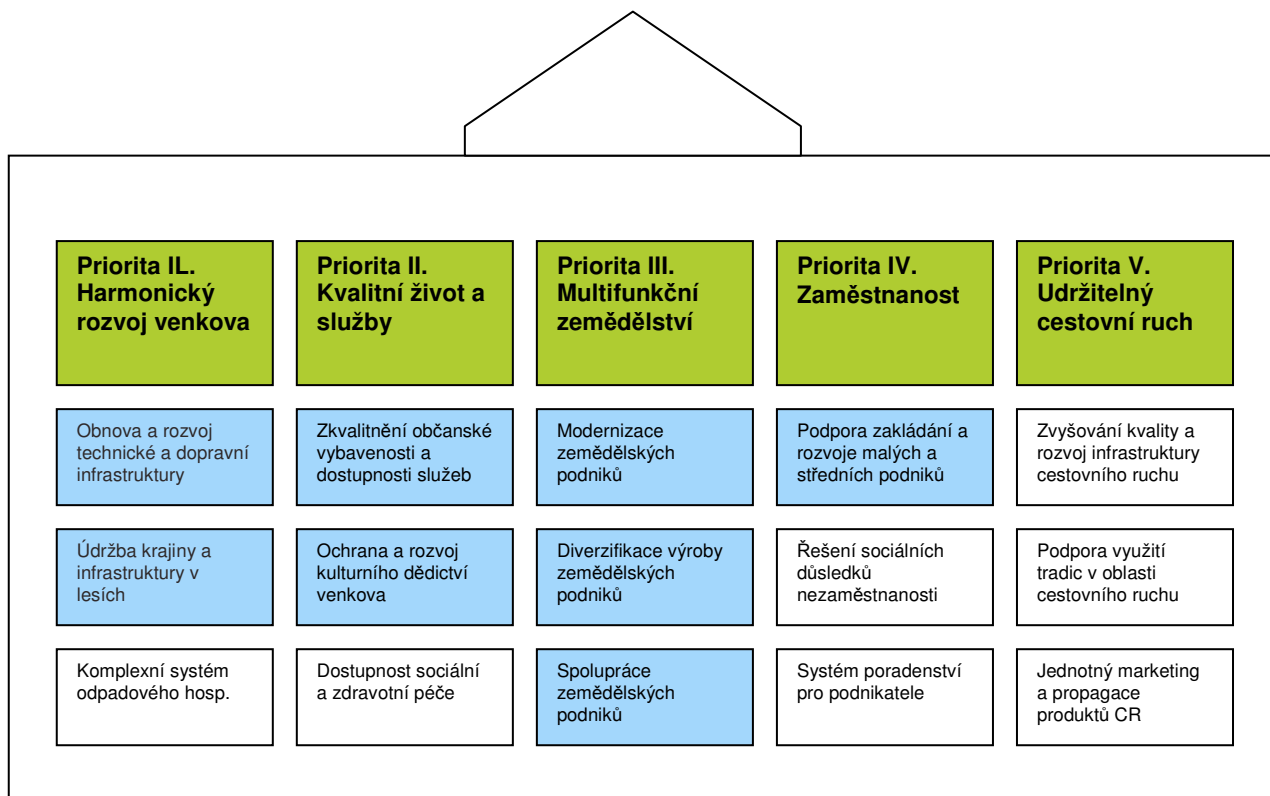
Priorita IL. Harmonický rozvoj venkova

Priorita II. Kvalitní život a služby

Priorita III. Multifunkční zemědělství

Priorita IV. Zaměstnanost

Priorita V. Udržitelný cestovní ruch

Obnova a rozvoj technické a dopravní infrastruktury

Zkvalitnění občanské vybavenosti a dostupnosti služeb

Modernizace zemědělských podniků

Podpora zakládání a rozvoje malých a středních podniků

Zvyšování kvality a rozvoj infrastruktury cestovního ruchu

Údržba krajiny a infrastruktury v lesích

Ochrana a rozvoj kulturního dědictví venkova

Diverzifikace výroby zemědělských podniků

Řešení sociálních důsledků nezaměstnanosti

Podpora využití tradic v oblasti cestovního ruchu

Komplexní systém odpadového hosp.

Dostupnost sociální a zdravotní péče

Spolupráce zemědělských podniků

Systém poradenství pro podnikatele

Jednotný marketing a propagace produktů CR